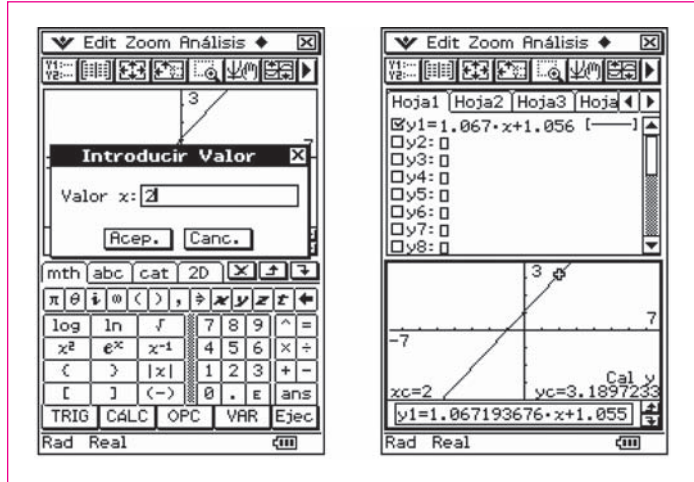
Edit Zoom Análisis ◆ ☒

3

7

Introducir Valor ☒

Valor x: 2

Acep. Canc.

mth abc cat 2D

π θ i ∞ ( ) , ⇒ x y z t ←

| log | ln | √ | 7 | 8 | 9 | ^ | = |
|---|---|---|---|---|---|---|---|
| $x^2$ | $e^x$ | $x^{-1}$ | 4 | 5 | 6 | × | ÷ |
| ( | ) | \|x\| | 1 | 2 | 3 | + | − |
| [ | ] | (−) | 0 | . | E | ans | |

TRIG CALC OPC VAR Ejec

Rad Real

Edit Zoom Análisis ◆ ☒

Hoja1 Hoja2 Hoja3 Hoja

☑y1=1.067·x+1.056 [——]
□y2: □
□y3: □
□y4: □
□y5: □
□y6: □
□y7: □
□y8: □

3

7

−7

Cal y

xc=2 yc=3.1897233

y1=1.067193676·x+1.055

Rad Real